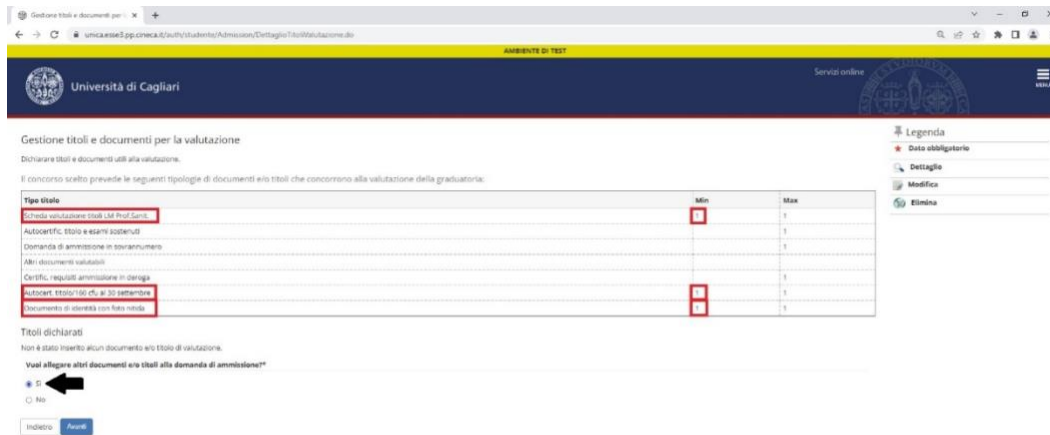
Gestione titoli e documenti per la valutazione ×

unica.esse3.pp.cineca.it/auth/studente/Admission/DettaglioTitoliValutazione.do

AMBIENTE DI TEST

Università di Cagliari

Servizi online

MENU

Gestione titoli e documenti per la valutazione

Dichiarare titoli e documenti utili alla valutazione.

Il concorso scelto prevede le seguenti tipologie di documenti e/o titoli che concorrono alla valutazione della graduatoria:

| Tipo titolo | Min | Max |
|---|---|---|
| Scheda valutazione titoli LM Prof.Sanit. | 1 | 1 |
| Autocertific. titolo e esami sostenuti | | 1 |
| Domanda di ammissione in sovrannumero | | 1 |
| Altri documenti valutabili | | |
| Certific. requisiti ammissione in deroga | | 1 |
| Autocert. titolo/180 cfu al 30 settembre | 1 | 1 |
| Documento di identità con foto nitida | 1 | 1 |

Titoli dichiarati

Non è stato inserito alcun documento e/o titolo di valutazione.

Vuoi allegare altri documenti e/o titoli alla domanda di ammissione?*

Si

No

Indietro Avanti

Legenda

Dato obbligatorio

Dettaglio

Modifica

Elimina